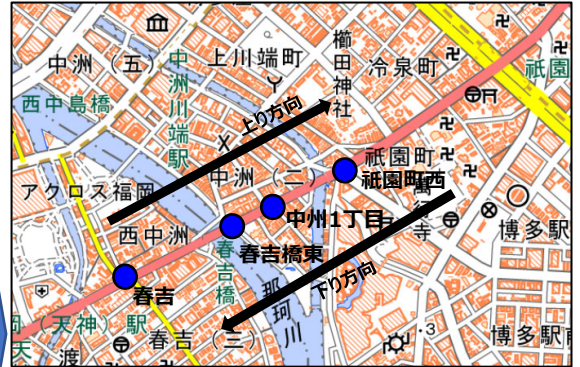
中洲（五）
上川端町
櫛田神社
冷泉町
祇園
西中島橋
中洲川端駅
上り方向
祇園町
祇園町西
アクロス福岡
中洲（二）
中州1丁目
博多駅
西中洲
春吉橋東
春吉橋
那珂川
下り方向
春吉
（天神）駅
春吉（三）
博多駅前
天
渡
寺
3